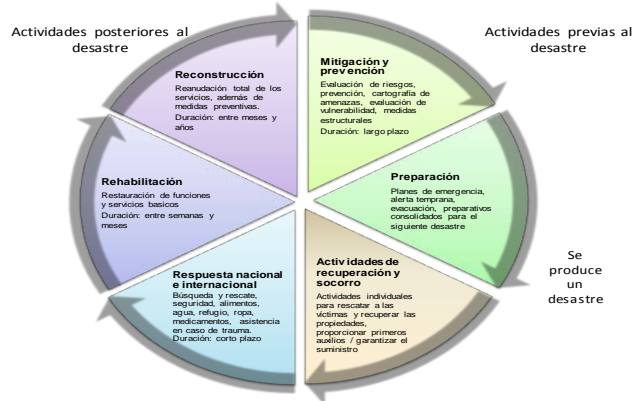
Actividades posteriores al desastre

Actividades previas al desastre

Reconstrucción
Reanudación total de los servicios, además de medidas preventivas.
Duración: entre meses y años

Mitigación y prevención
Evaluación de riesgos, prevención, cartografía de amenazas, evaluación de vulnerabilidad, medidas estructurales
Duración: largo plazo

Rehabilitación
Restauración de funciones y servicios basicos
Duración: entre semanas y meses

Preparación
Planes de emergencia, alerta temprana, evacuación, preparativos consolidados para el siguiente desastre

Se produce un desastre

Respuesta nacional e internacional
Búsqueda y rescate, seguridad, alimentos, agua, refugio, ropa, medicamentos, asistencia en caso de trauma.
Duración: corto plazo

Actividades de recuperación y socorro
Actividades individuales para rescatar a las victimas y recuperar las propiedades, proporcionar primeros auxilios / garantizar el suministro